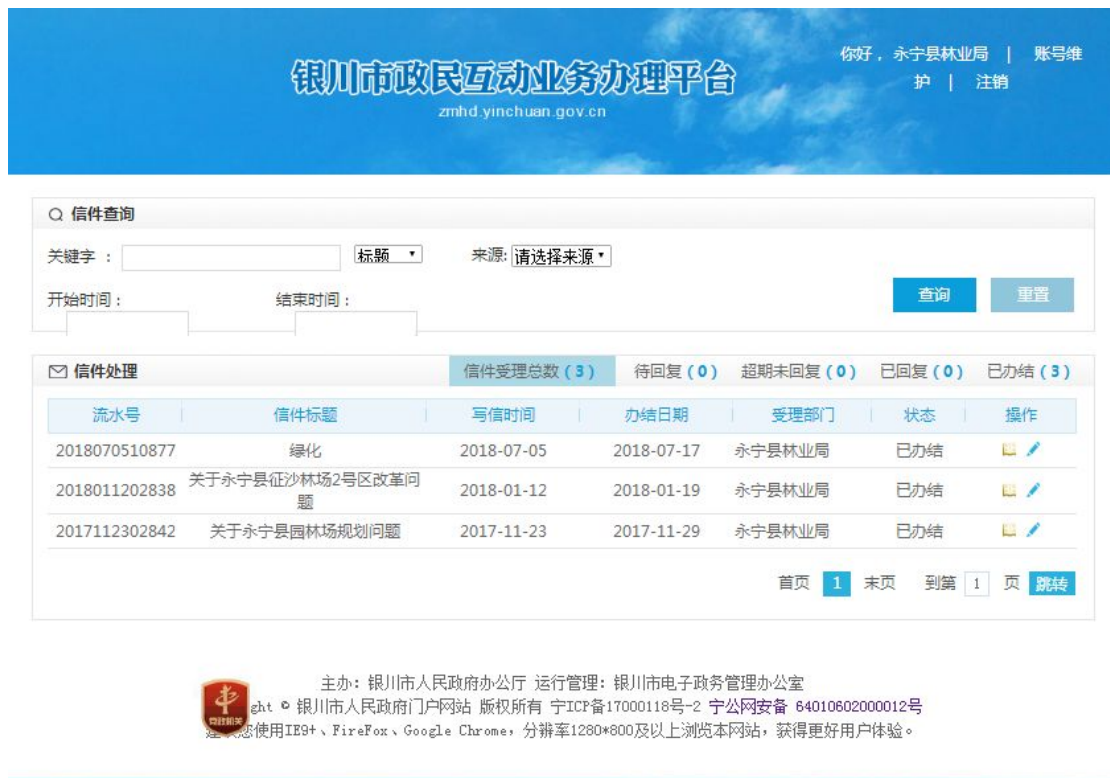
银川市政民互动业务办理平台
zmhd.yinchuan.gov.cn

你好，永宁县林业局 | 账号维护 | 注销

信件查询
关键字 ： 标题 来源: 请选择来源
开始时间： 结束时间：
查询 重置

信件处理
信件受理总数 ( 3 ) 待回复 ( 0 ) 超期未回复 ( 0 ) 已回复 ( 0 ) 已办结 ( 3 )

| 流水号 | 信件标题 | 写信时间 | 办结日期 | 受理部门 | 状态 | 操作 |
|---|---|---|---|---|---|---|
| 2018070510877 | 绿化 | 2018-07-05 | 2018-07-17 | 永宁县林业局 | 已办结 | |
| 2018011202838 | 关于永宁县征沙林场2号区改革问题 | 2018-01-12 | 2018-01-19 | 永宁县林业局 | 已办结 | |
| 2017112302842 | 关于永宁县园林场规划问题 | 2017-11-23 | 2017-11-29 | 永宁县林业局 | 已办结 | |

首页 1 末页 到第 1 页 跳转

主办：银川市人民政府办公厅 运行管理：银川市电子政务管理办公室
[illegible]ght © 银川市人民政府门户网站 版权所有 宁ICP备17000118号-2 宁公网安备 64010602000012号
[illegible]您使用IE9+、FireFox、Google Chrome，分辨率1280*800及以上浏览本网站，获得更好用户体验。
党政机关